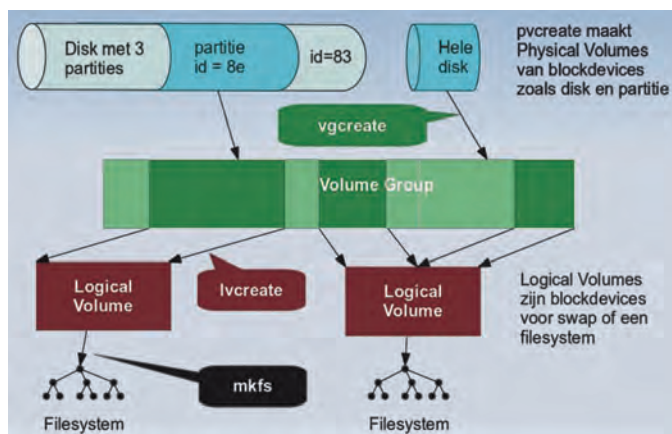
Disk met 3 partities

partitie id = 8e

id=83

Hele disk

pvcreate maakt Physical Volumes van blockdevices zoals disk en partitie

vgcreate

Volume Group

Logical Volume

lvcreate

Logical Volume

Logical Volumes zijn blockdevices voor swap of een filesystem

mkfs

Filesystem

Filesystem